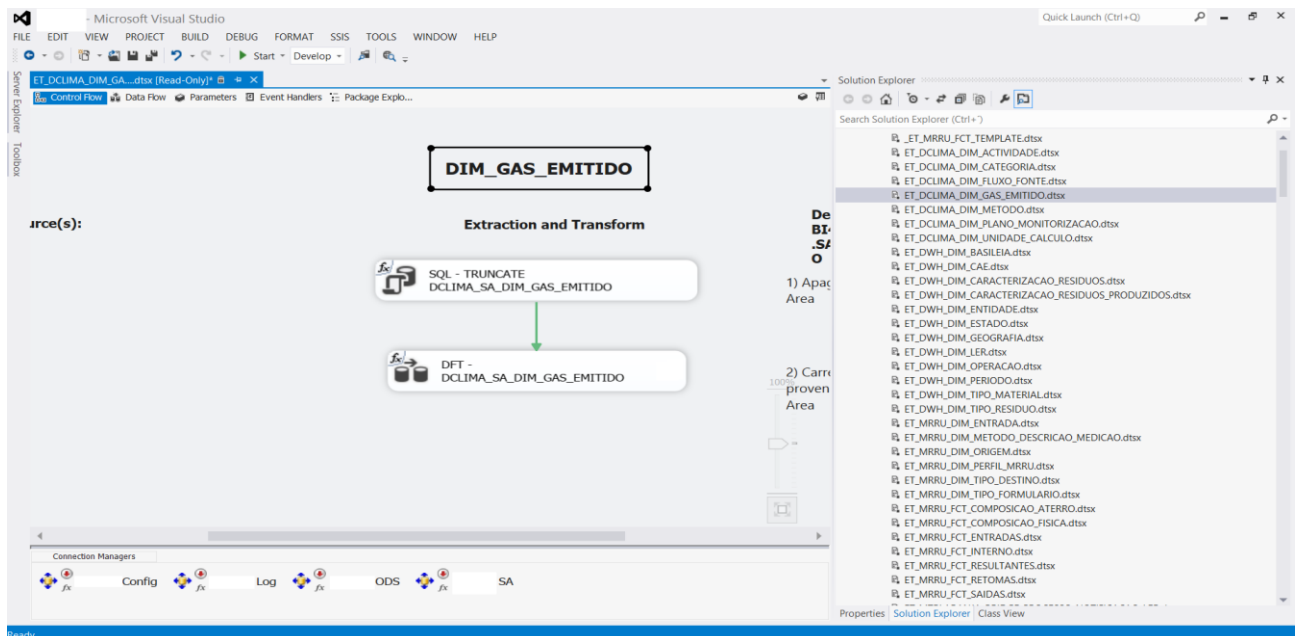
- Microsoft Visual Studio

Quick Launch (Ctrl+Q)

FILE EDIT VIEW PROJECT BUILD DEBUG FORMAT SSIS TOOLS WINDOW HELP

Start Develop

ET_DCLIMA_DIM_GA....dtsx [Read-Only]*

Control Flow Data Flow Parameters Event Handlers Package Explo...

Server Explorer Toolbox

DIM_GAS_EMITIDO

urce(s):

Extraction and Transform

SQL - TRUNCATE DCLIMA_SA_DIM_GAS_EMITIDO

DFT - DCLIMA_SA_DIM_GAS_EMITIDO

De BI .SA O

1) Apag Area

2) Carre proven Area

100%

Connection Managers

Config Log ODS SA

Solution Explorer

Search Solution Explorer (Ctrl+')

_ET_MRRU_FCT_TEMPLATE.dtsx
ET_DCLIMA_DIM_ACTIVIDADE.dtsx
ET_DCLIMA_DIM_CATEGORIA.dtsx
ET_DCLIMA_DIM_FLUXO_FONTE.dtsx
ET_DCLIMA_DIM_GAS_EMITIDO.dtsx
ET_DCLIMA_DIM_METODO.dtsx
ET_DCLIMA_DIM_PLANO_MONITORIZACAO.dtsx
ET_DCLIMA_DIM_UNIDADE_CALCULO.dtsx
ET_DWH_DIM_BASILEIA.dtsx
ET_DWH_DIM_CAE.dtsx
ET_DWH_DIM_CARACTERIZACAO_RESIDUOS.dtsx
ET_DWH_DIM_CARACTERIZACAO_RESIDUOS_PRODUZIDOS.dtsx
ET_DWH_DIM_ENTIDADE.dtsx
ET_DWH_DIM_ESTADO.dtsx
ET_DWH_DIM_GEOGRAFIA.dtsx
ET_DWH_DIM_LER.dtsx
ET_DWH_DIM_OPERACAO.dtsx
ET_DWH_DIM_PERIODO.dtsx
ET_DWH_DIM_TIPO_MATERIAL.dtsx
ET_DWH_DIM_TIPO_RESIDUO.dtsx
ET_MRRU_DIM_ENTRADA.dtsx
ET_MRRU_DIM_METODO_DESCRICAO_MEDICAO.dtsx
ET_MRRU_DIM_ORIGEM.dtsx
ET_MRRU_DIM_PERFIL_MRRU.dtsx
ET_MRRU_DIM_TIPO_DESTINO.dtsx
ET_MRRU_DIM_TIPO_FORMULARIO.dtsx
ET_MRRU_FCT_COMPOSICAO_ATERRO.dtsx
ET_MRRU_FCT_COMPOSICAO_FISICA.dtsx
ET_MRRU_FCT_ENTRADAS.dtsx
ET_MRRU_FCT_INTERNO.dtsx
ET_MRRU_FCT_RESULTANTES.dtsx
ET_MRRU_FCT_RETOMAS.dtsx
ET_MRRU_FCT_SAIDAS.dtsx

Properties Solution Explorer Class View

Ready